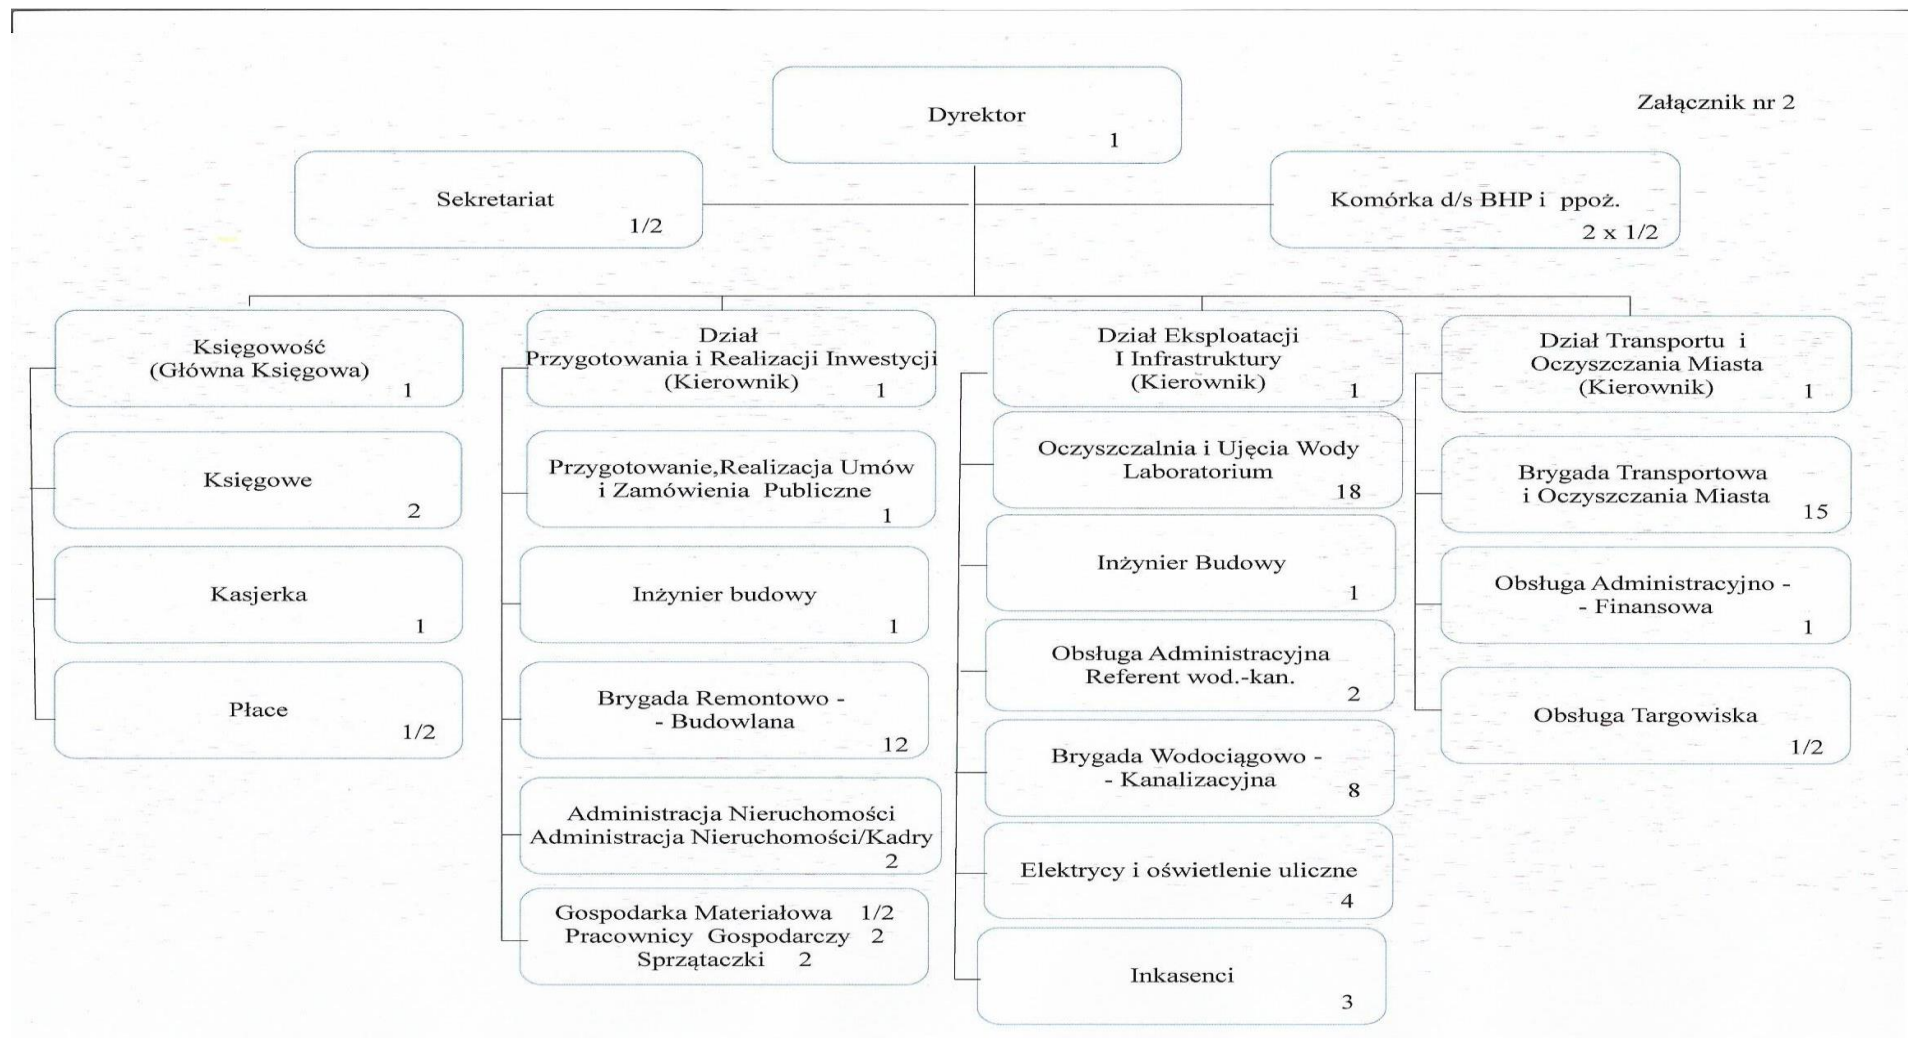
Załącznik nr 2

Dyrektor
1

Sekretariat
1/2

Komórka d/s BHP i ppoż.
2 x 1/2

Księgowość
(Główna Księgowa)
1

Księgowe
2

Kasjerka
1

Płace
1/2

Dział
Przygotowania i Realizacji Inwestycji
(Kierownik)
1

Przygotowanie,Realizacja Umów
i Zamówienia Publiczne
1

Inżynier budowy
1

Brygada Remontowo -
- Budowlana
12

Administracja Nieruchomości
Administracja Nieruchomości/Kadry
2

Gospodarka Materiałowa 1/2
Pracownicy Gospodarczy 2
Sprzątaczki 2

Dział Eksploatacji
I Infrastruktury
(Kierownik)
1

Oczyszczalnia i Ujęcia Wody
Laboratorium
18

Inżynier Budowy
1

Obsługa Administracyjna
Referent wod.-kan.
2

Brygada Wodociągowo -
- Kanalizacyjna
8

Elektrycy i oświetlenie uliczne
4

Inkasenci
3

Dział Transportu i
Oczyszczania Miasta
(Kierownik)
1

Brygada Transportowa
i Oczyszczania Miasta
15

Obsługa Administracyjno -
- Finansowa
1

Obsługa Targowiska
1/2